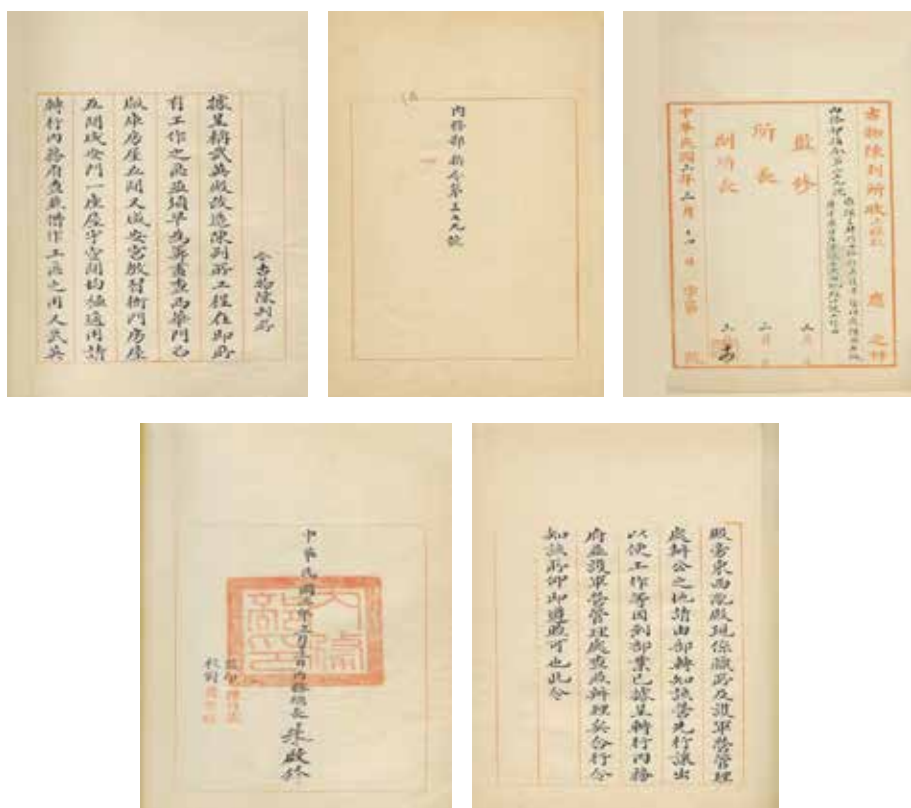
令古物陳列所

據呈稱武英殿改建陳列所工程在即所有工作之處亟須早為籌畫查西華門西北城根房屋五間又武英殿後門房屋五間咸安門一座房字寬闊均堪迤北舊轉行內務府查照借作工匠之用又武英

內務部指令第三九號

古物陳列所收文第 號

由內務部令准借用咸安門房屋作工匠所並請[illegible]

所長

副所長

中華民國三年 月 日

殿後東西兩廡現係藏存及護軍營管理處辦公之地請由部轉知該營先行讓出以便工作等因到部查已據呈轉行內務府並護軍營管理處查照辦理在案合行令知該所即遵照可也此令

中華民國三年 月 日內務總長朱啟鈐

大總統印

監印

校對